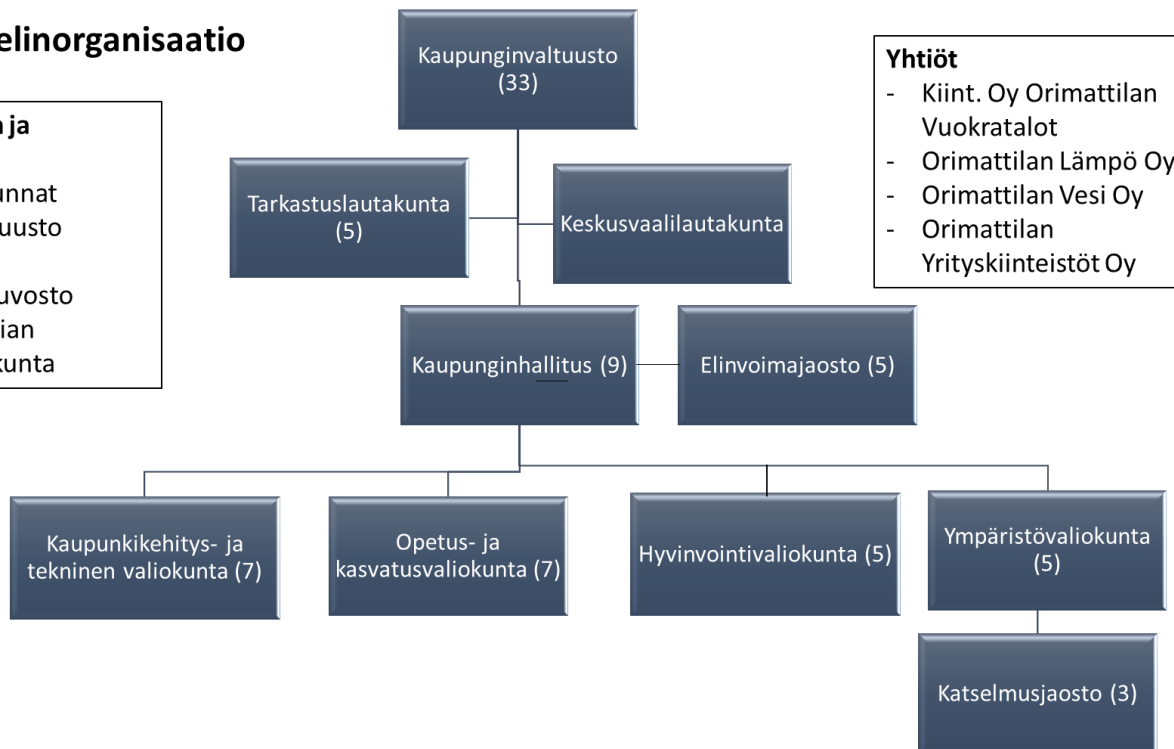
elinorganisaatio

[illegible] ja
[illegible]unnat
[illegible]uusto
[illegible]uvosto
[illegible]ian
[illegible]kunta

Kaupunginvaltuusto (33)

Yhtiöt
- Kiint. Oy Orimattilan Vuokratalot
- Orimattilan Lämpö Oy
- Orimattilan Vesi Oy
- Orimattilan Yrityskiinteistöt Oy

Tarkastuslautakunta (5)

Keskusvaalilautakunta

Kaupunginhallitus (9)

Elinvoimajaosto (5)

Kaupunkikehitys- ja tekninen valiokunta (7)

Opetus- ja kasvatusvaliokunta (7)

Hyvinvointivaliokunta (5)

Ympäristövaliokunta (5)

Katselmusjaosto (3)